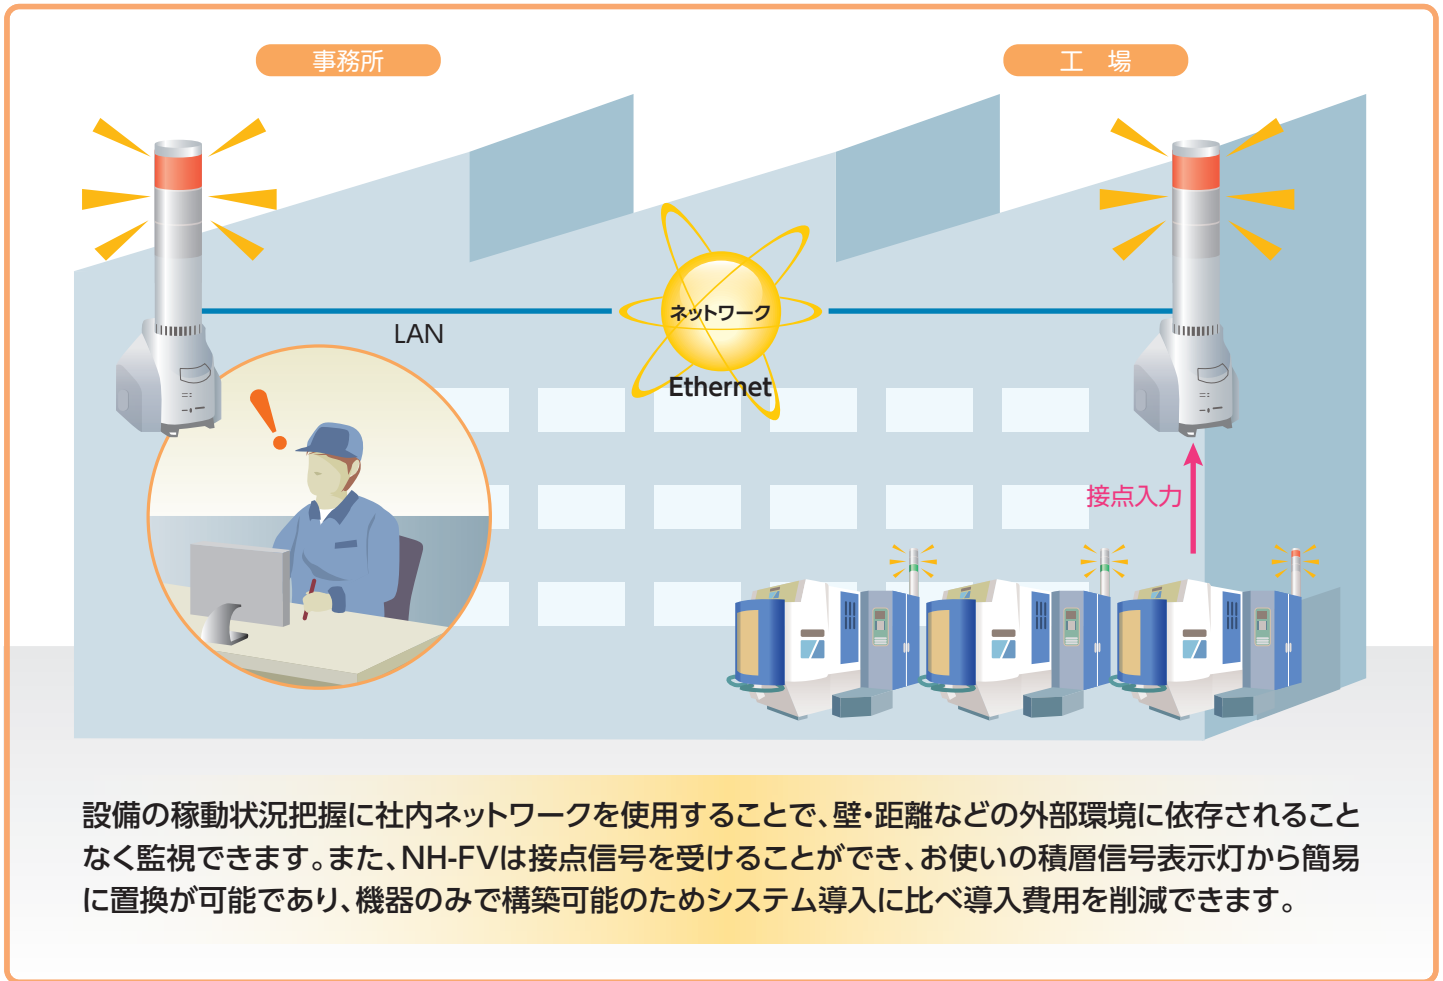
事務所

工　場

LAN

ネットワーク

Ethernet

接点入力

設備の稼動状況把握に社内ネットワークを使用することで、壁・距離などの外部環境に依存されることなく監視できます。また、NH-FVは接点信号を受けることができ、お使いの積層信号表示灯から簡易に置換が可能であり、機器のみで構築可能のためシステム導入に比べ導入費用を削減できます。